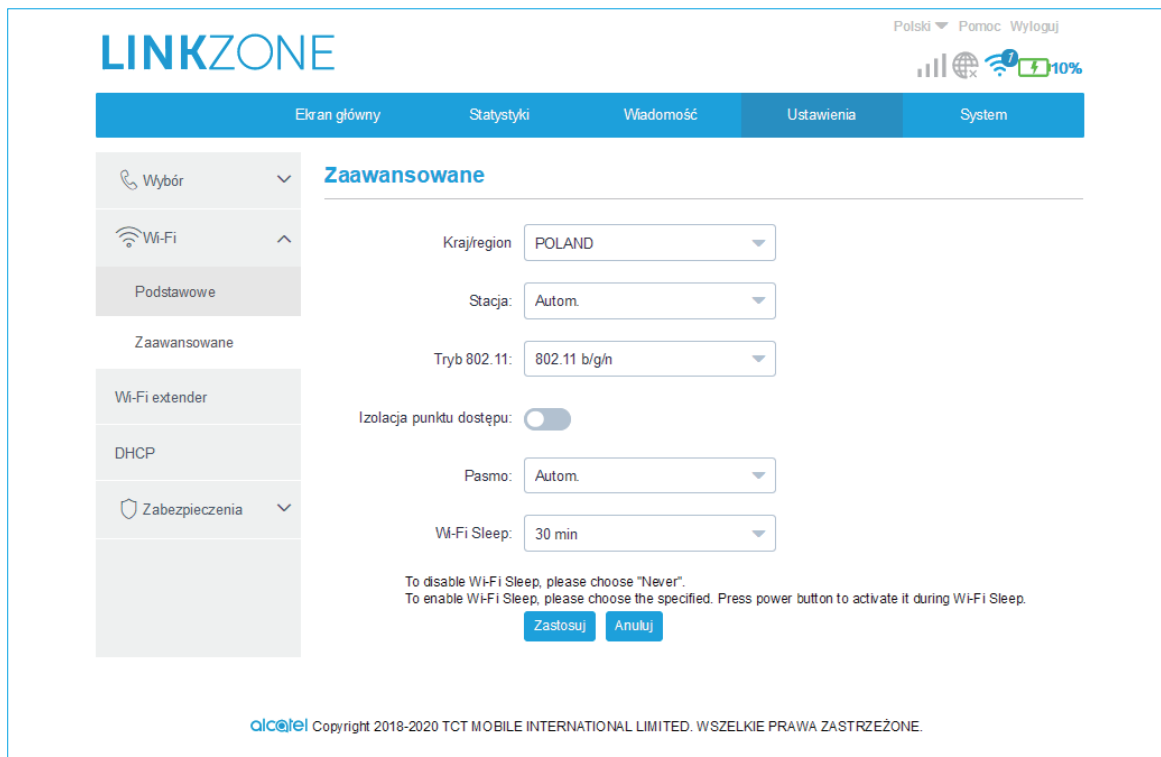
Polski Pomoc Wyloguj

LINKZONE

7 10%

Ekran główny Statystyki Wiadomość Ustawienia System

Wybór

Wi-Fi

Podstawowe

Zaawansowane

Wi-Fi extender

DHCP

Zabezpieczenia

Zaawansowane

Kraj/region POLAND

Stacja: Autom.

Tryb 802.11: 802.11 b/g/n

Izolacja punktu dostępu:

Pasmo: Autom.

Wi-Fi Sleep: 30 min

To disable Wi-Fi Sleep, please choose "Never".
To enable Wi-Fi Sleep, please choose the specified. Press power button to activate it during Wi-Fi Sleep.

Zastosuj Anuluj

alcatel Copyright 2018-2020 TCT MOBILE INTERNATIONAL LIMITED. WSZELKIE PRAWA ZASTRZEŻONE.